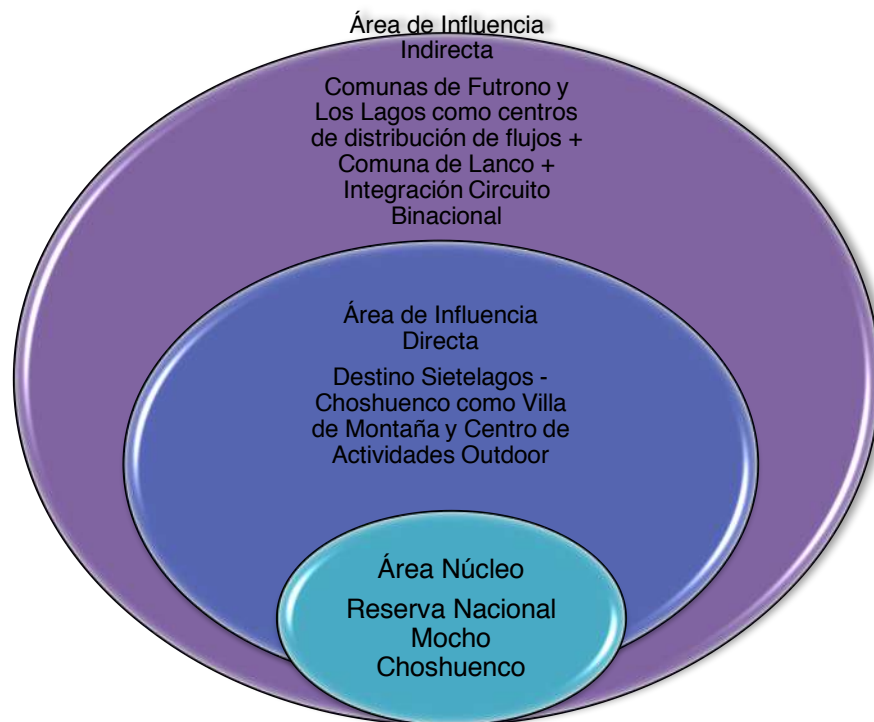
Área de Influencia Indirecta

Comunas de Futrono y Los Lagos como centros de distribución de flujos + Comuna de Lanco + Integración Circuito Binacional

Área de Influencia Directa

Destino Sietelagos - Choshuenco como Villa de Montaña y Centro de Actividades Outdoor

Área Núcleo

Reserva Nacional Mocho Choshuenco